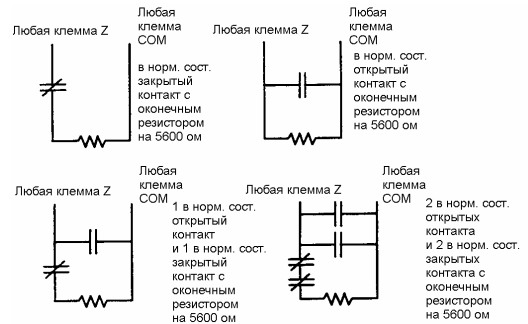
Любая клемма Z

Любая клемма COM

в норм. сост. закрытый контакт с оконечным резистором на 5600 ом

Любая клемма Z

Любая клемма COM

в норм. сост. открытый контакт с оконечным резистором на 5600 ом

Любая клемма Z

Любая клемма COM

1 в норм. сост. открытый контакт и 1 в норм. сост. закрытый контакт с оконечным резистором на 5600 ом

Любая клемма Z

Любая клемма COM

2 в норм. сост. открытых контакта и 2 в норм. сост. закрытых контакта с оконечным резистором на 5600 ом